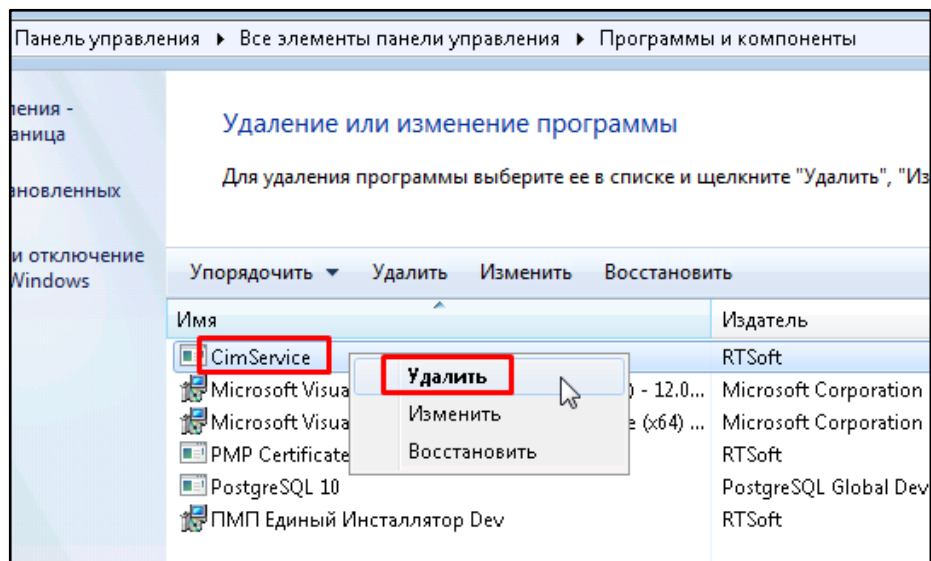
Панель управления ▸ Все элементы панели управления ▸ Программы и компоненты

ления -
аница

ановленных

и отключение
Windows

Удаление или изменение программы

Для удаления программы выберите ее в списке и щелкните "Удалить", "Из

Упорядочить ▾ Удалить Изменить Восстановить

| Имя | Издатель |
|---|---|
| CimService | RTSoft |
| Microsoft Visua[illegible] ) - 12.0... | Microsoft Corporation |
| Microsoft Visua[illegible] e (x64) ... | Microsoft Corporation |
| PMP Certificate | RTSoft |
| PostgreSQL 10 | PostgreSQL Global Dev |
| ПМП Единый Инсталлятор Dev | RTSoft |

Удалить
Изменить
Восстановить